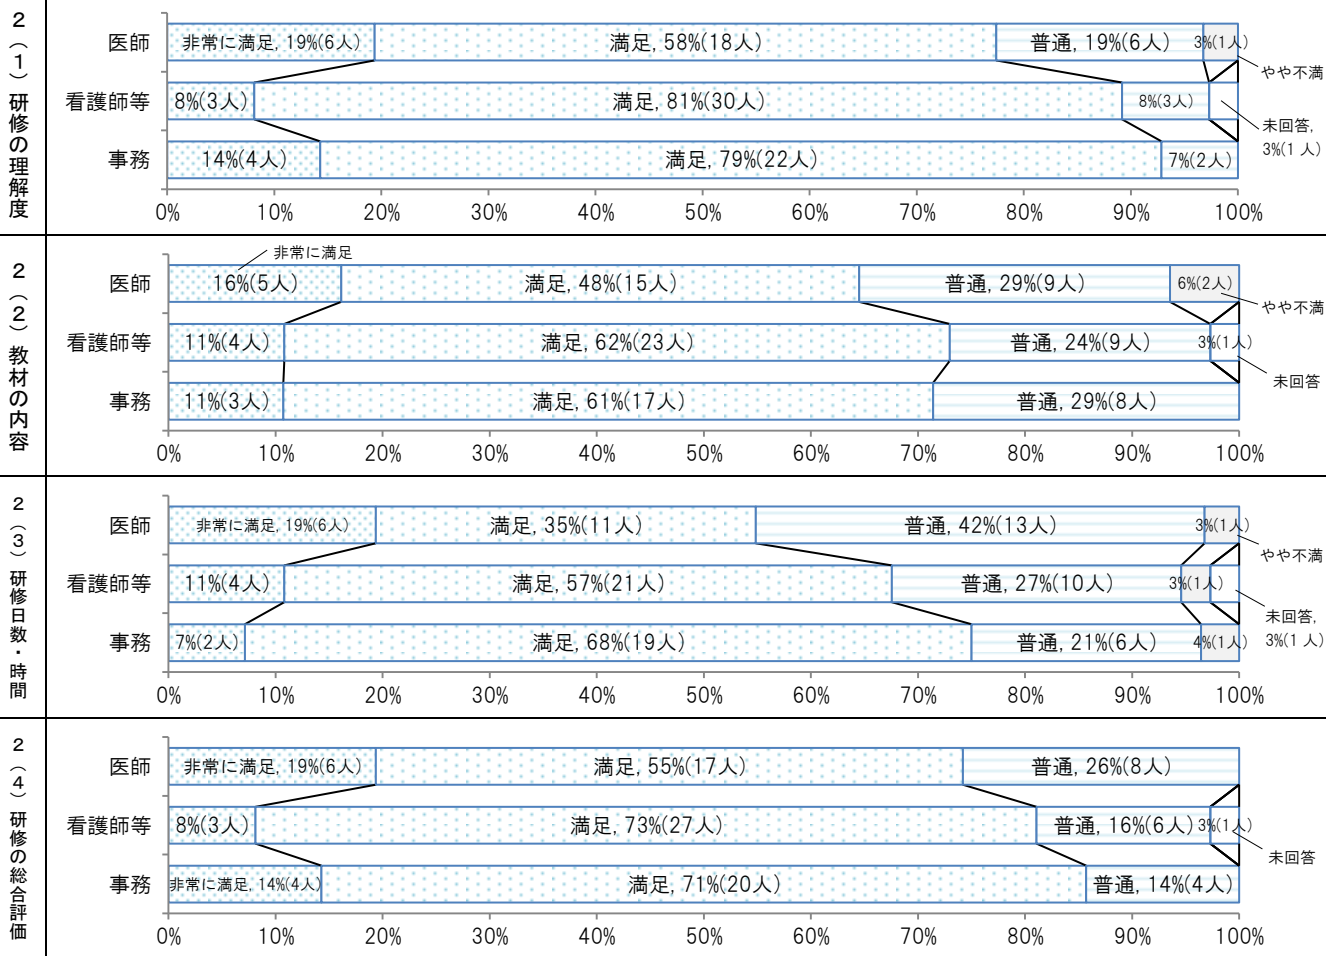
2（1）研修の理解度

医師　非常に満足, 19%(6人)　満足, 58%(18人)　普通, 19%(6人)　3%(1人)
看護師等　8%(3人)　満足, 81%(30人)　8%(3人)
事務　14%(4人)　満足, 79%(22人)　7%(2人)
やや不満
未回答, 3%(1 人)
0%　10%　20%　30%　40%　50%　60%　70%　80%　90%　100%

2（2）教材の内容

非常に満足
医師　16%(5人)　満足, 48%(15人)　普通, 29%(9人)　6%(2人)
看護師等　11%(4人)　満足, 62%(23人)　普通, 24%(9人)　3%(1人)
事務　11%(3人)　満足, 61%(17人)　普通, 29%(8人)
やや不満
未回答
0%　10%　20%　30%　40%　50%　60%　70%　80%　90%　100%

2（3）研修日数・時間

医師　非常に満足, 19%(6人)　満足, 35%(11人)　普通, 42%(13人)　3%(1人)
看護師等　11%(4人)　満足, 57%(21人)　普通, 27%(10人)　3%(1人)
事務　7%(2人)　満足, 68%(19人)　普通, 21%(6人)　4%(1人)
やや不満
未回答, 3%(1 人)
0%　10%　20%　30%　40%　50%　60%　70%　80%　90%　100%

2（4）研修の総合評価

医師　非常に満足, 19%(6人)　満足, 55%(17人)　普通, 26%(8人)
看護師等　8%(3人)　満足, 73%(27人)　普通, 16%(6人)　3%(1人)
事務　非常に満足, 14%(4人)　満足, 71%(20人)　普通, 14%(4人)
未回答
0%　10%　20%　30%　40%　50%　60%　70%　80%　90%　100%